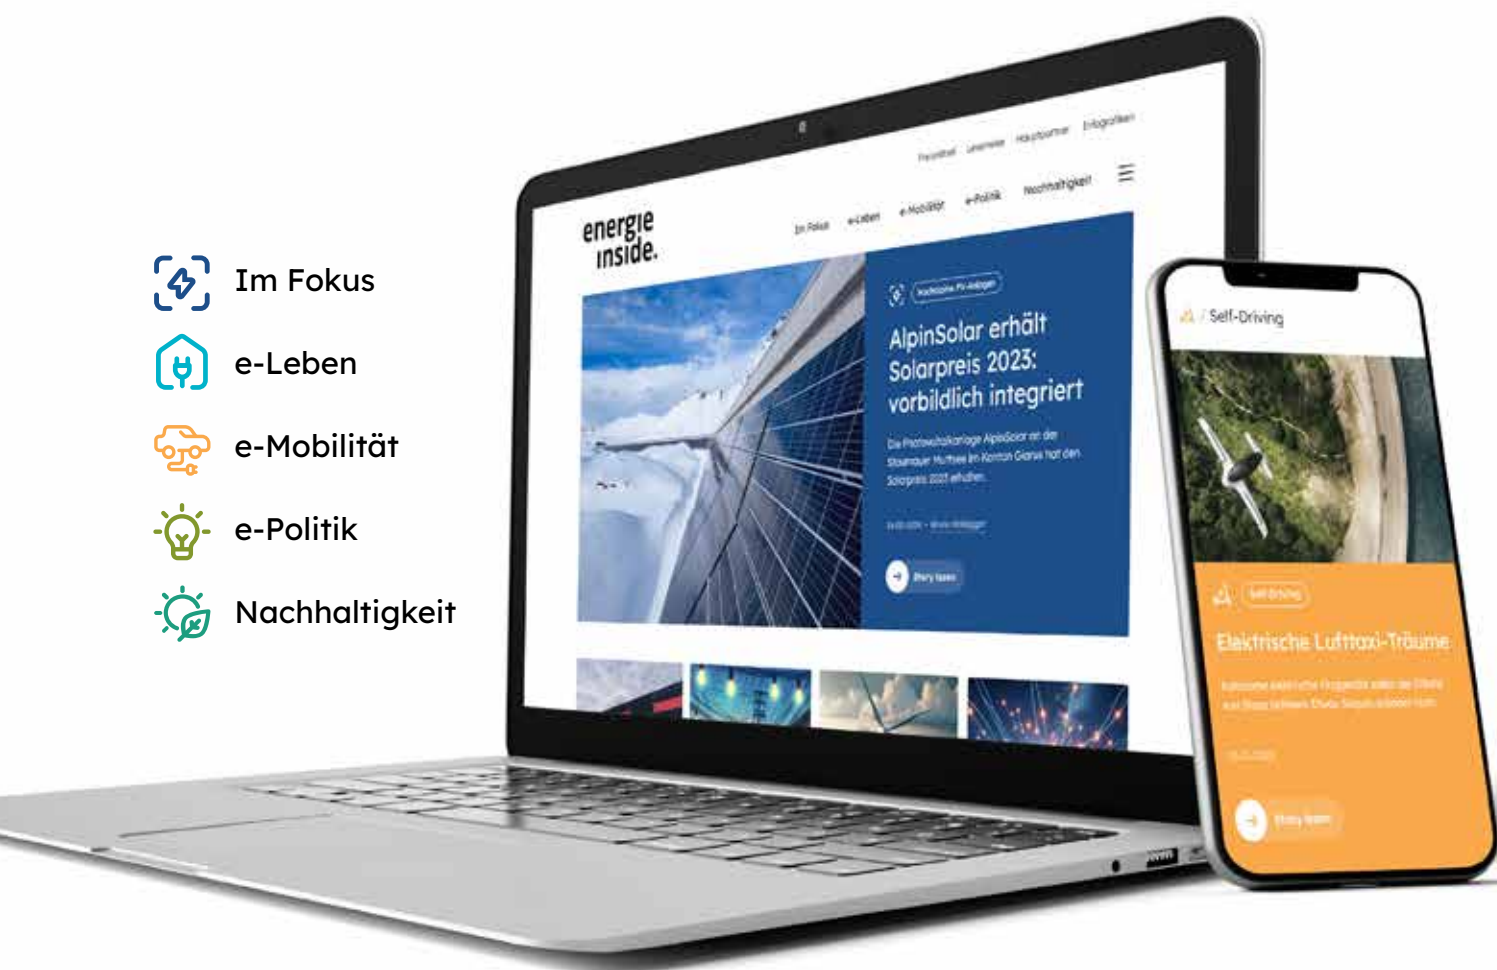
Im Fokus
e-Leben
e-Mobilität
e-Politik
Nachhaltigkeit

energie inside.

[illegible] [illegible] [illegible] Infografiken

Im Fokus e-Leben e-Mobilität e-Politik Nachhaltigkeit

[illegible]

AlpinSolar erhält Solarpreis 2023: vorbildlich integriert

Die Photovoltaikanlage AlpinSolar an der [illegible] im Kanton Glarus hat den Solarpreis 2023 erhalten.

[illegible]

Story lesen

Self-Driving

Self-Driving

Elektrische Lufttaxi-Träume

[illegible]

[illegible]

Story lesen